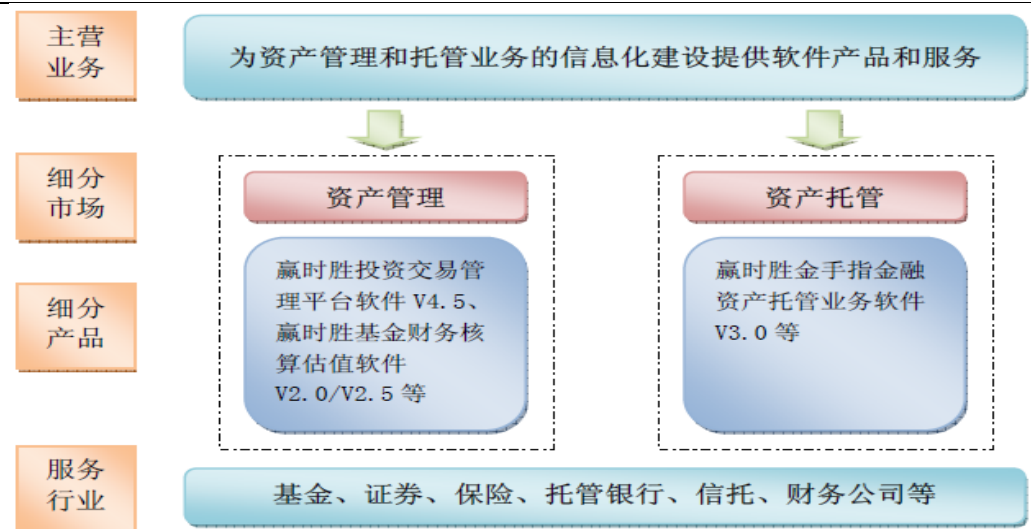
主营业务

为资产管理和托管业务的信息化建设提供软件产品和服务

细分市场

资产管理

资产托管

细分产品

赢时胜投资交易管理平台软件 V4.5、赢时胜基金财务核算估值软件 V2.0/V2.5 等

赢时胜金手指金融资产托管业务软件 V3.0 等

服务行业

基金、证券、保险、托管银行、信托、财务公司等